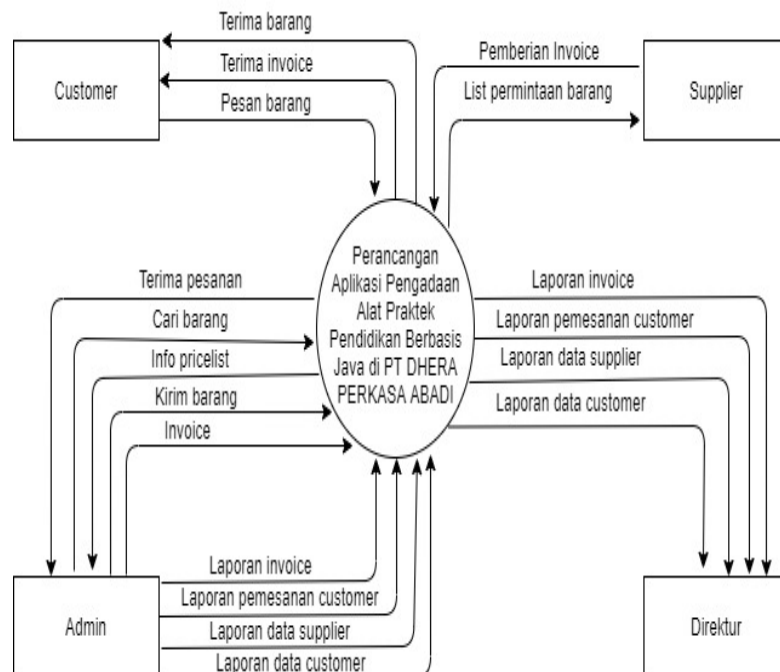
Customer

Terima barang

Terima invoice

Pesan barang

Pemberian Invoice

List permintaan barang

Supplier

Perancangan Aplikasi Pengadaan Alat Praktek Pendidikan Berbasis Java di PT DHERA PERKASA ABADI

Terima pesanan

Cari barang

Info pricelist

Kirim barang

Invoice

Laporan invoice

Laporan pemesanan customer

Laporan data supplier

Laporan data customer

Laporan invoice

Laporan pemesanan customer

Laporan data supplier

Laporan data customer

Admin

Direktur